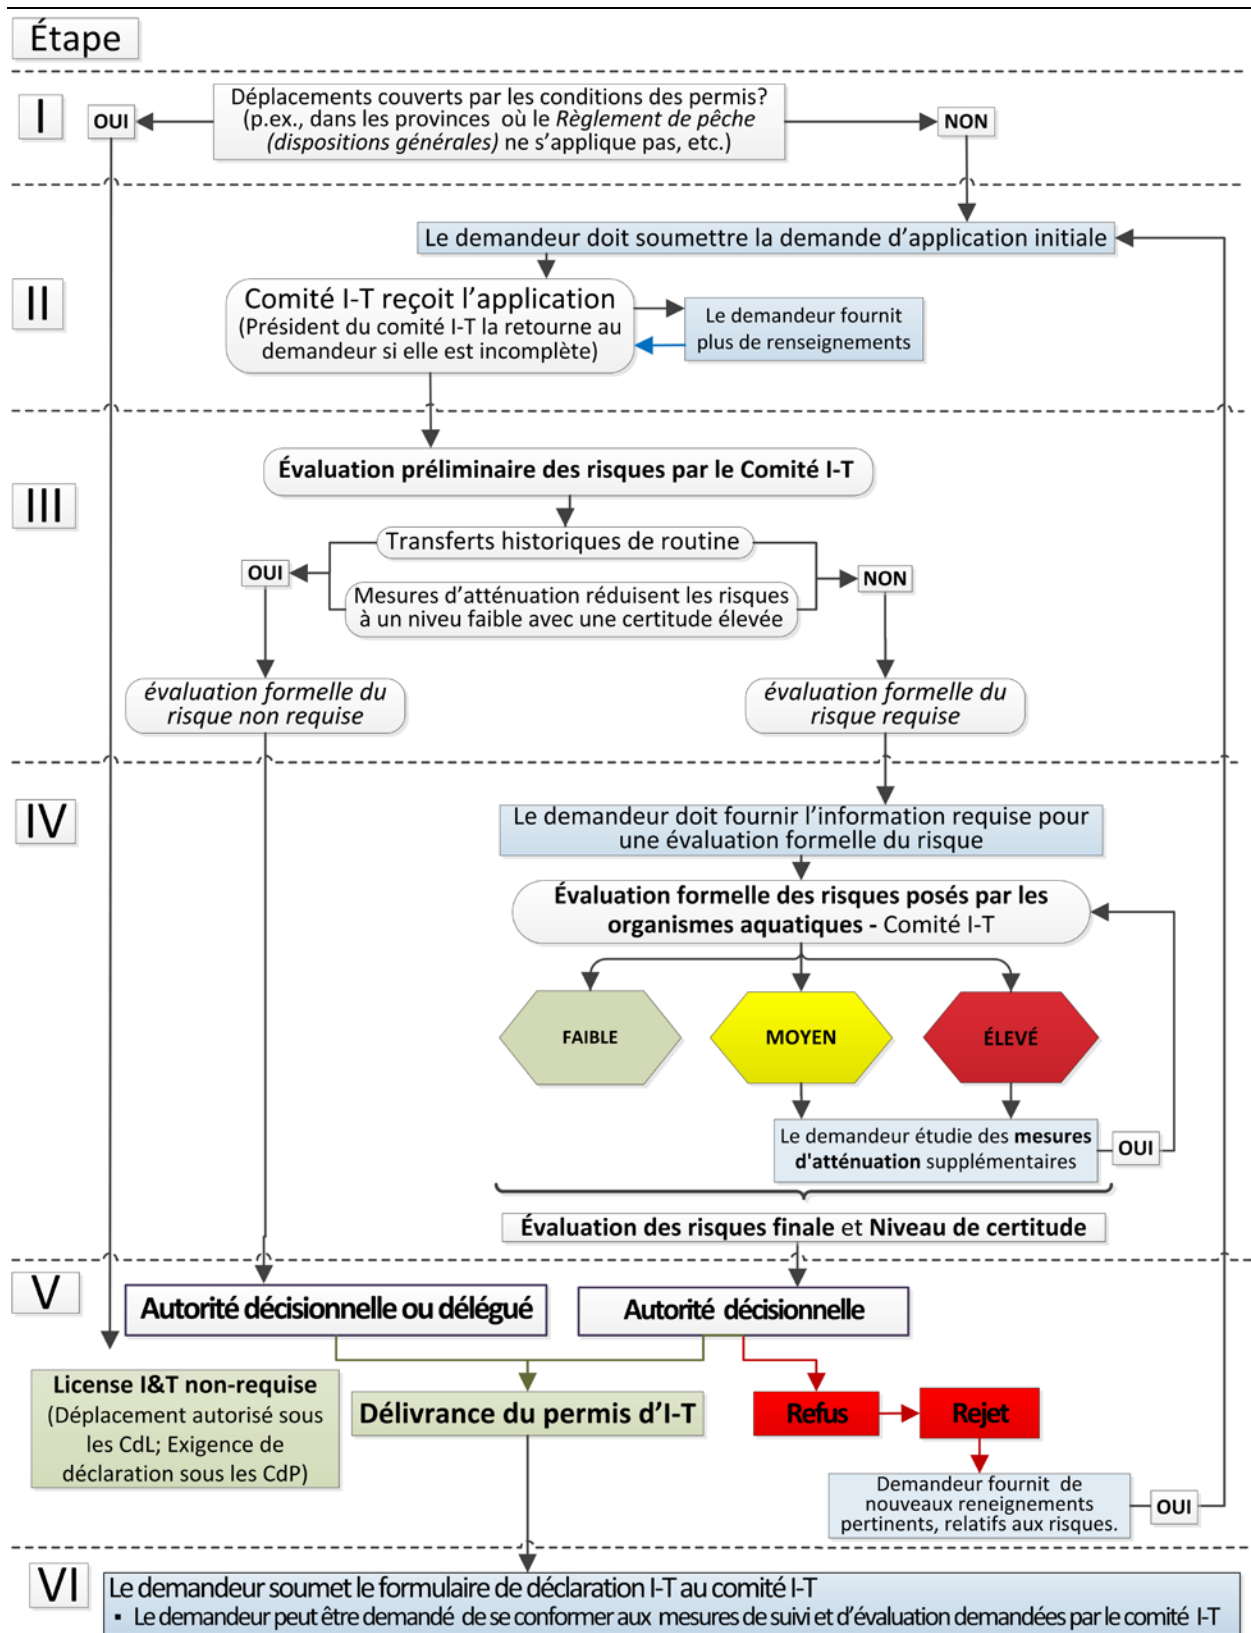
Étape

I

OUI

Déplacements couverts par les conditions des permis? (p.ex., dans les provinces où le *Règlement de pêche (dispositions générales)* ne s'applique pas, etc.)

NON

Le demandeur doit soumettre la demande d'application initiale

II

Comité I-T reçoit l'application (Président du comité I-T la retourne au demandeur si elle est incomplète)

Le demandeur fournit plus de renseignements

III

Évaluation préliminaire des risques par le Comité I-T

Transferts historiques de routine

OUI

Mesures d'atténuation réduisent les risques à un niveau faible avec une certitude élevée

NON

évaluation formelle du risque non requise

évaluation formelle du risque requise

IV

Le demandeur doit fournir l'information requise pour une évaluation formelle du risque

Évaluation formelle des risques posés par les organismes aquatiques - Comité I-T

FAIBLE

MOYEN

ÉLEVÉ

Le demandeur étudie des mesures d'atténuation supplémentaires

OUI

Évaluation des risques finale et Niveau de certitude

V

Autorité décisionnelle ou délégué

Autorité décisionnelle

License I&T non-requise (Déplacement autorisé sous les CdL; Exigence de déclaration sous les CdP)

Délivrance du permis d'I-T

Refus

Rejet

Demandeur fournit de nouveaux reneignements pertinents, relatifs aux risques.

OUI

VI

Le demandeur soumet le formulaire de déclaration I-T au comité I-T
▪ Le demandeur peut être demandé de se conformer aux mesures de suivi et d'évaluation demandées par le comité I-T